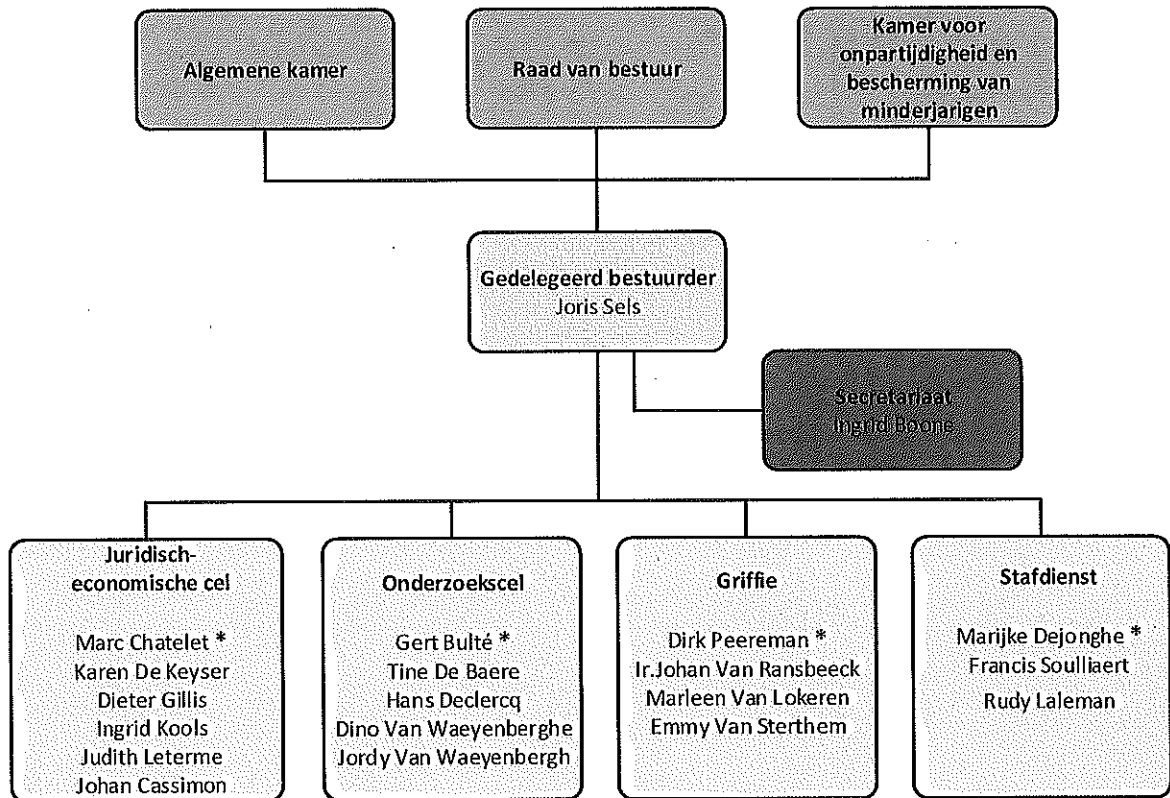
Algemene kamer

Raad van bestuur

Kamer voor onpartijdigheid en bescherming van minderjarigen

Gedelegeerd bestuurder
Joris Sels

Secretariaat
Ingrid Boone

Juridisch-economische cel

Marc Chatelet *
Karen De Keyser
Dieter Gillis
Ingrid Kools
Judith Leterme
Johan Cassimon

Onderzoekscel

Gert Bulté *
Tine De Baere
Hans Declercq
Dino Van Waeyenberghe
Jordy Van Waeyenbergh

Griffie

Dirk Peereman *
Ir.Johan Van Ransbeeck
Marleen Van Lokeren
Emmy Van Sterthem

Stafdienst

Marijke Dejonghe *
Francis Soulliaert
Rudy Laleman